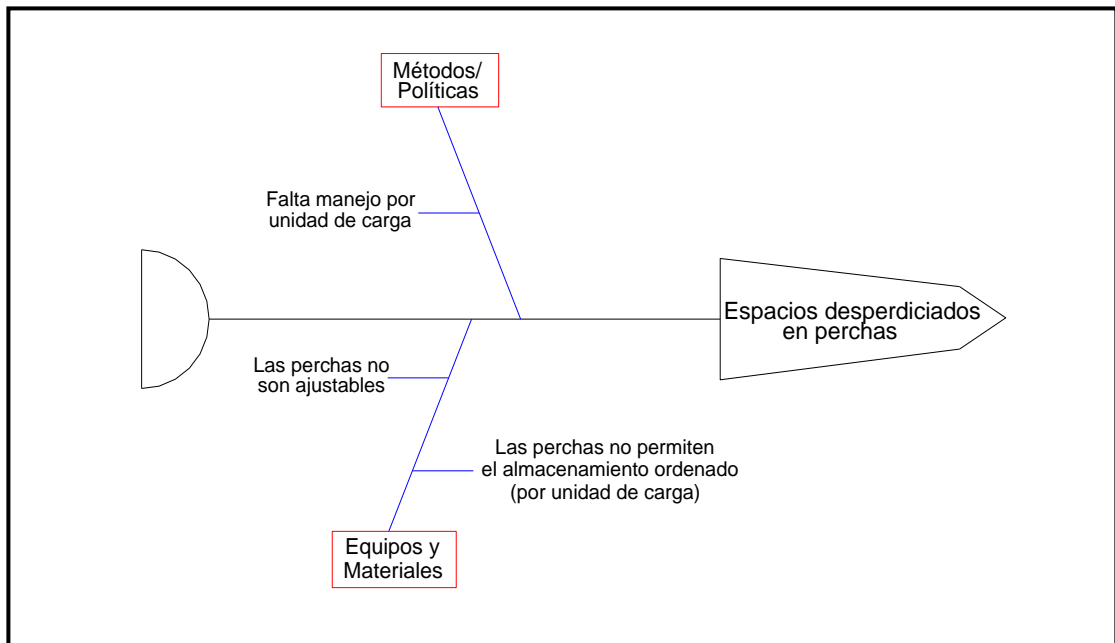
Métodos/
Políticas

Falta manejo por
unidad de carga

Espacios desperdiciados
en perchas

Las perchas no
son ajustables

Las perchas no permiten
el almacenamiento ordenado
(por unidad de carga)

Equipos y
Materiales